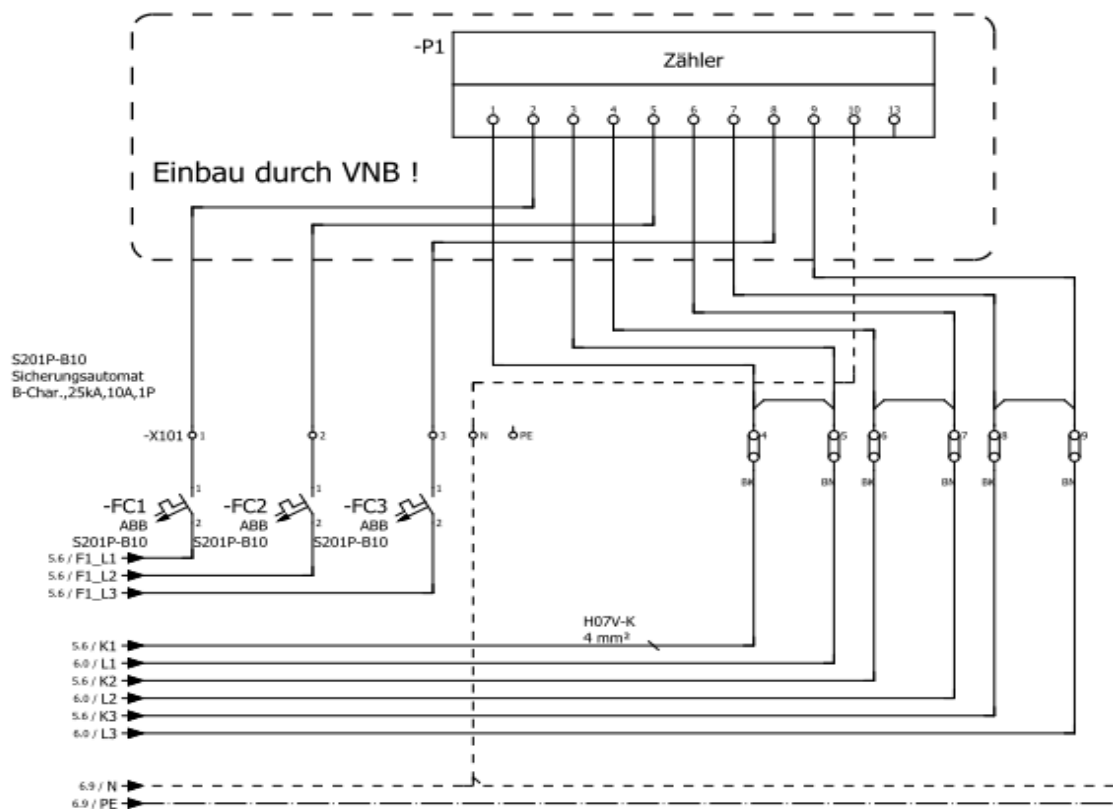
-P1
Zähler
1 2 3 4 5 6 7 8 9 10 13

Einbau durch VNB !

S201P-B10
Sicherungsautomat
B-Char.,25kA,10A,1P

-X101 1 2 3 N PE

4 5 6 7 8 9
BK BN BK BN BK BN

1 1 1
-FC1 ABB S201P-B10 2
-FC2 ABB S201P-B10 2
-FC3 ABB S201P-B10 2

5.6 / F1_L1
5.6 / F1_L2
5.6 / F1_L3

H07V-K
4 mm²

5.6 / K1
6.0 / L1
5.6 / K2
6.0 / L2
5.6 / K3
6.0 / L3

6.9 / N
6.9 / PE